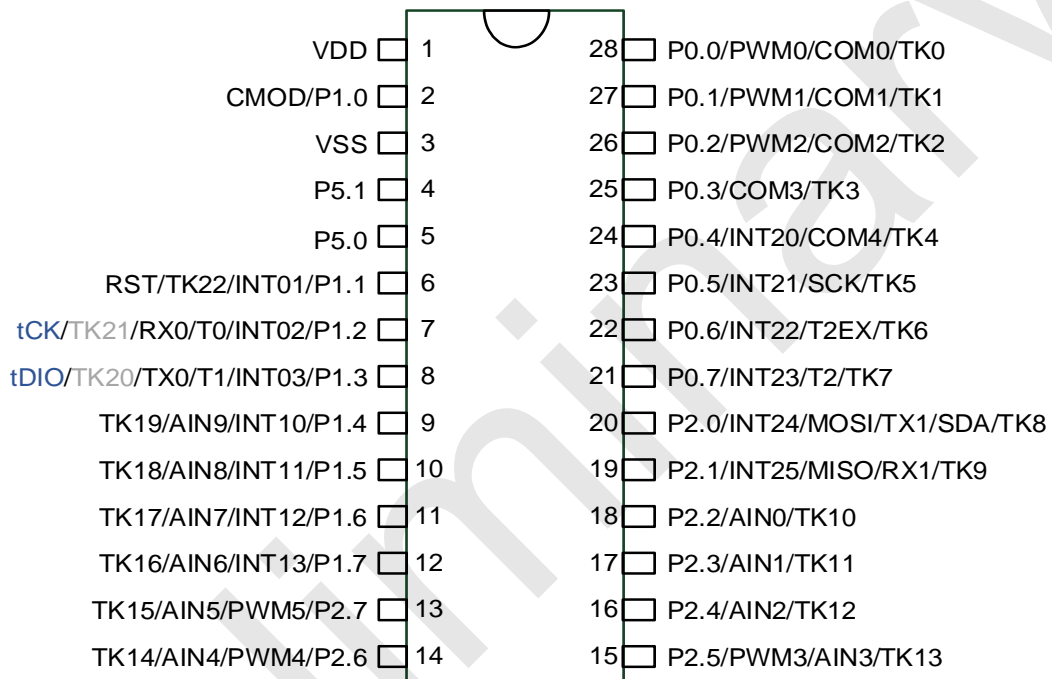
VDD 1
CMOD/P1.0 2
VSS 3
P5.1 4
P5.0 5
RST/TK22/INT01/P1.1 6
tCK/TK21/RX0/T0/INT02/P1.2 7
tDIO/TK20/TX0/T1/INT03/P1.3 8
TK19/AIN9/INT10/P1.4 9
TK18/AIN8/INT11/P1.5 10
TK17/AIN7/INT12/P1.6 11
TK16/AIN6/INT13/P1.7 12
TK15/AIN5/PWM5/P2.7 13
TK14/AIN4/PWM4/P2.6 14

28 P0.0/PWM0/COM0/TK0
27 P0.1/PWM1/COM1/TK1
26 P0.2/PWM2/COM2/TK2
25 P0.3/COM3/TK3
24 P0.4/INT20/COM4/TK4
23 P0.5/INT21/SCK/TK5
22 P0.6/INT22/T2EX/TK6
21 P0.7/INT23/T2/TK7
20 P2.0/INT24/MOSI/TX1/SDA/TK8
19 P2.1/INT25/MISO/RX1/TK9
18 P2.2/AIN0/TK10
17 P2.3/AIN1/TK11
16 P2.4/AIN2/TK12
15 P2.5/PWM3/AIN3/TK13

Preliminary